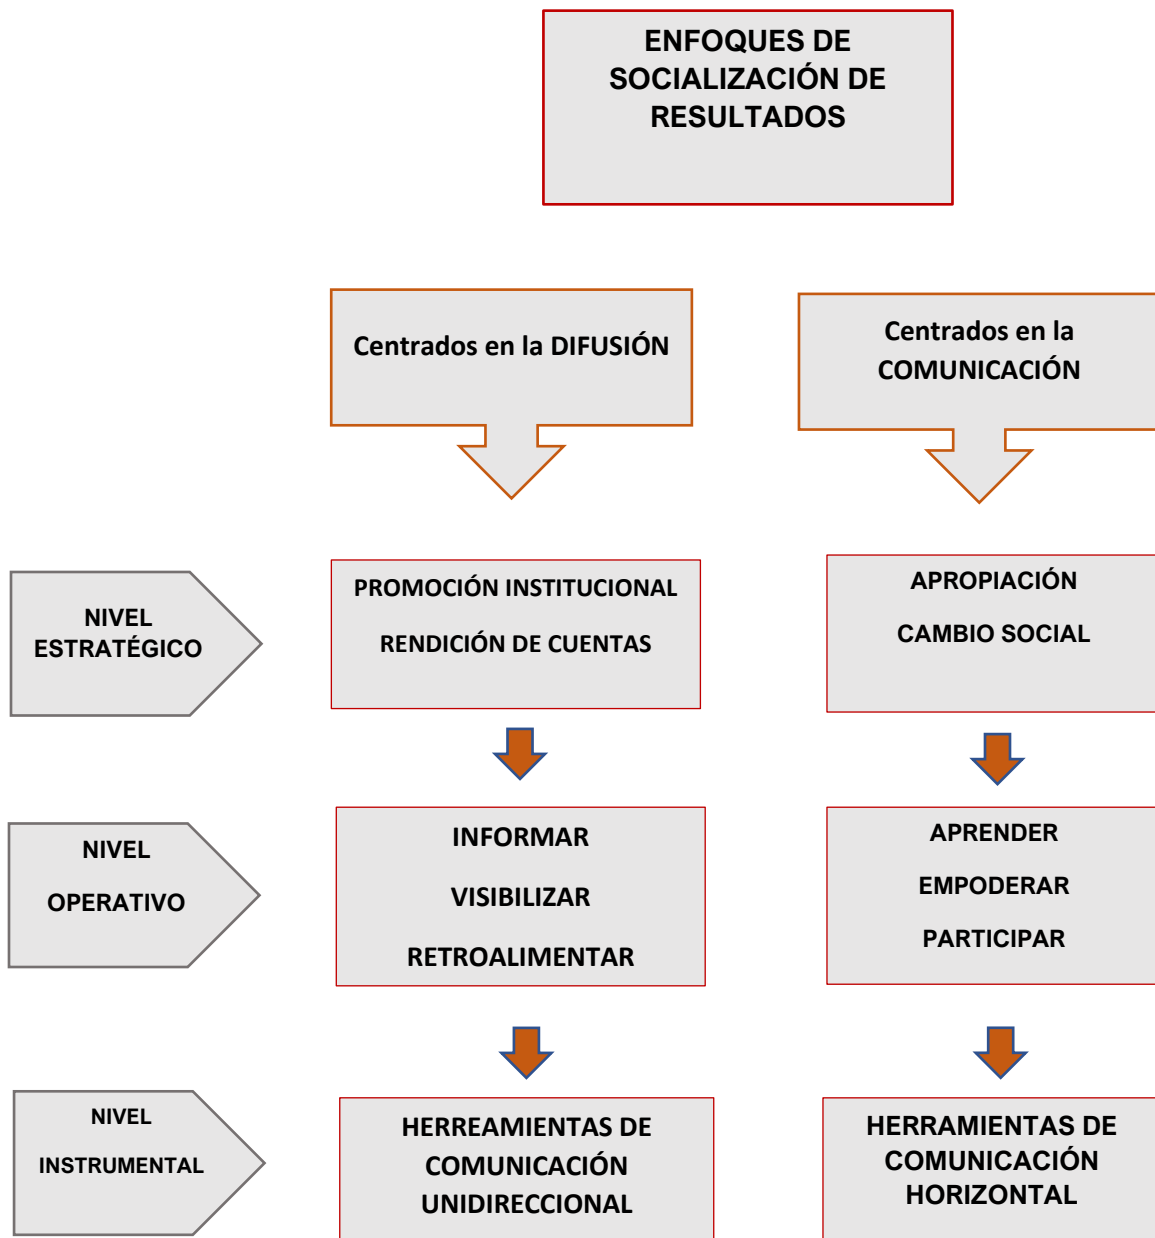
ENFOQUES DE SOCIALIZACIÓN DE RESULTADOS

Centrados en la DIFUSIÓN

Centrados en la COMUNICACIÓN

NIVEL ESTRATÉGICO

PROMOCIÓN INSTITUCIONAL

RENDICIÓN DE CUENTAS

APROPIACIÓN

CAMBIO SOCIAL

NIVEL OPERATIVO

INFORMAR

VISIBILIZAR

RETROALIMENTAR

APRENDER

EMPODERAR

PARTICIPAR

NIVEL INSTRUMENTAL

HERREAMIENTAS DE COMUNICACIÓN UNIDIRECCIONAL

HERRAMIENTAS DE COMUNICACIÓN HORIZONTAL